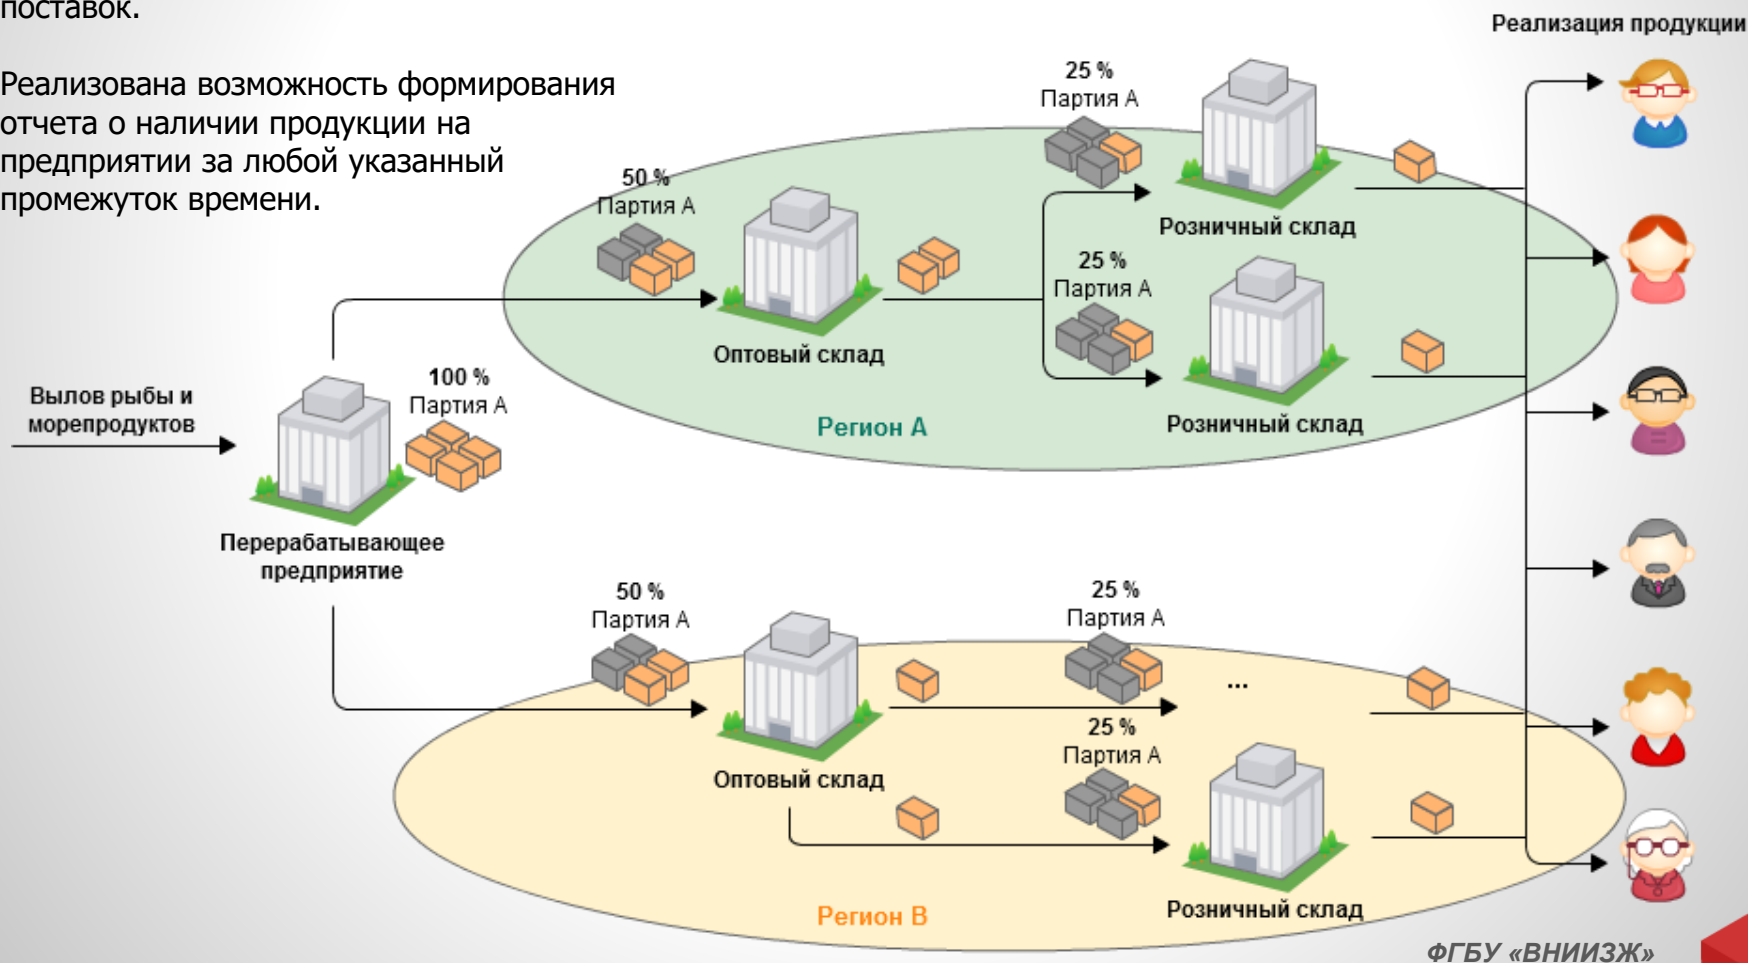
поставок.

Реализована возможность формирования отчета о наличии продукции на предприятии за любой указанный промежуток времени.

Реализация продукции

25 %
Партия А

50 %
Партия А

Розничный склад

25 %
Партия А

Оптовый склад

Вылов рыбы и морепродуктов

100 %
Партия А

Регион А

Розничный склад

Перерабатывающее предприятие

50 %
Партия А

25 %
Партия А

...

25 %
Партия А

Оптовый склад

Регион В

Розничный склад

ФГБУ «ВНИИЗЖ»